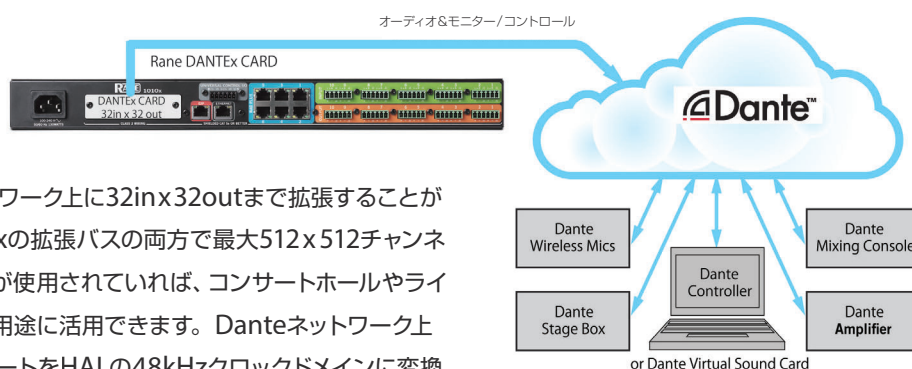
オーディオ&モニター/コントロール

Rane DANTEx CARD

Rane 1010s

DANTEx CARD
32in x 32 out

Dante™

ワーク上に32inx32outまで拡張することが
xの拡張バスの両方で最大512x512チャンネ
が使用されていれば、コンサートホールやライ
用途に活用できます。Danteネットワーク上
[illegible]

Dante
Wireless Mics

Dante
Mixing Console

Dante
Controller

Dante
Stage Box

Dante
Amplifier

or Dante Virtual Sound Card